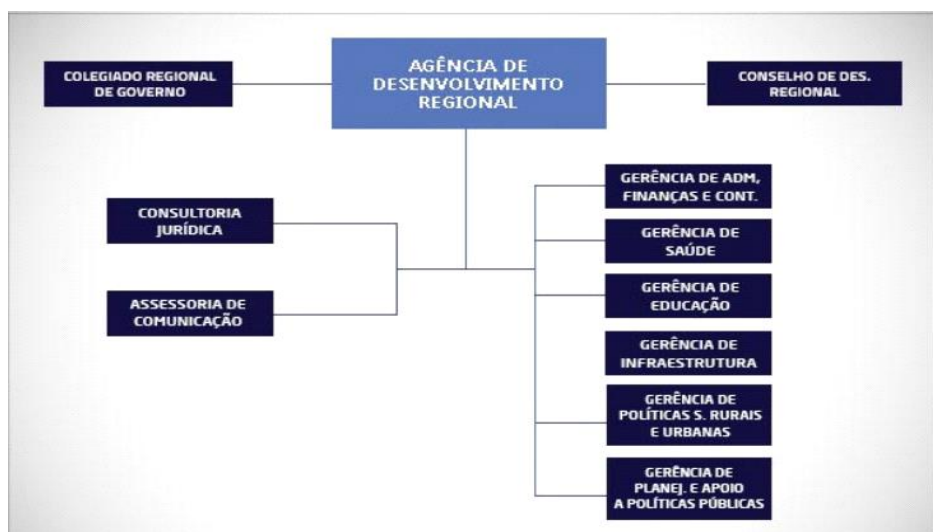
COLEGIADO REGIONAL DE GOVERNO

AGÊNCIA DE DESENVOLVIMENTO REGIONAL

CONSELHO DE DES. REGIONAL

CONSULTORIA JURÍDICA

ASSESSORIA DE COMUNICAÇÃO

GERÊNCIA DE ADM, FINANÇAS E CONT.

GERÊNCIA DE SAÚDE

GERÊNCIA DE EDUCAÇÃO

GERÊNCIA DE INFRAESTRUTURA

GERÊNCIA DE POLÍTICAS S. RURAIS E URBANAS

GERÊNCIA DE PLANEJ. E APOIO A POLÍTICAS PÚBLICAS